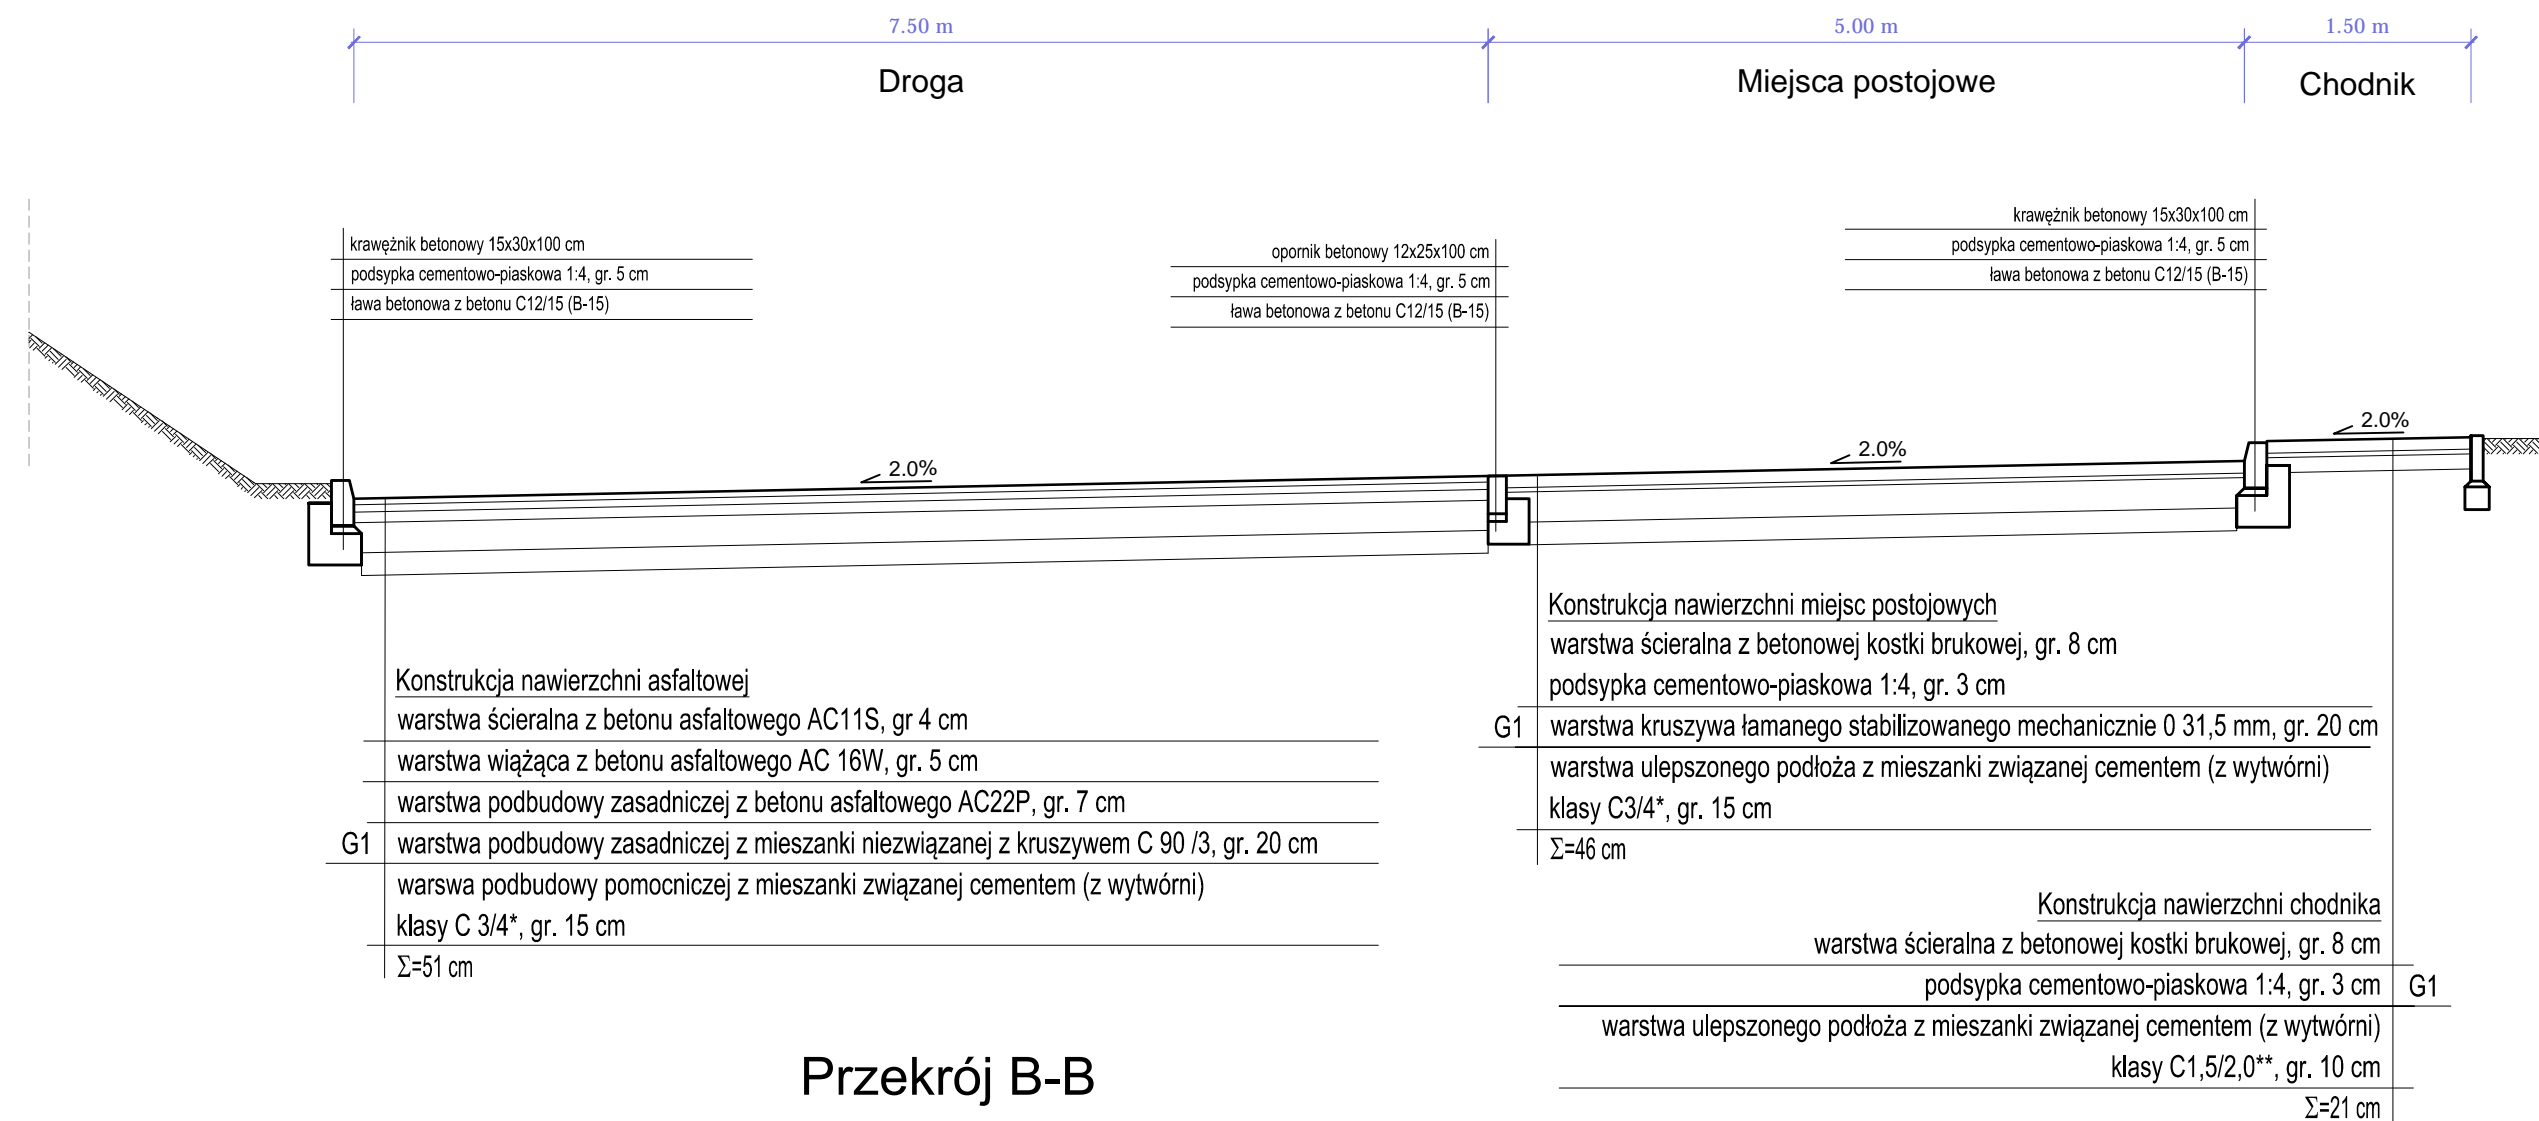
7.50 m
Droga

5.00 m
Miejsca postojowe

1.50 m
Chodnik

krawężnik betonowy 15x30x100 cm
podsypka cementowo-piaskowa 1:4, gr. 5 cm
ława betonowa z betonu C12/15 (B-15)

opornik betonowy 12x25x100 cm
podsypka cementowo-piaskowa 1:4, gr. 5 cm
ława betonowa z betonu C12/15 (B-15)

krawężnik betonowy 15x30x100 cm
podsypka cementowo-piaskowa 1:4, gr. 5 cm
ława betonowa z betonu C12/15 (B-15)

2.0%

2.0%

2.0%

Konstrukcja nawierzchni miejsc postojowych
warstwa ścieralna z betonowej kostki brukowej, gr. 8 cm
podsypka cementowo-piaskowa 1:4, gr. 3 cm
G1 warstwa kruszywa łamanego stabilizowanego mechanicznie 0 31,5 mm, gr. 20 cm
warstwa ulepszonego podłoża z mieszanki związanej cementem (z wytwórni) klasy C3/4*, gr. 15 cm
$\Sigma$=46 cm

Konstrukcja nawierzchni asfaltowej
warstwa ścieralna z betonu asfaltowego AC11S, gr 4 cm
warstwa wiążąca z betonu asfaltowego AC 16W, gr. 5 cm
warstwa podbudowy zasadniczej z betonu asfaltowego AC22P, gr. 7 cm
G1 warstwa podbudowy zasadniczej z mieszanki niezwiązanej z kruszywem C 90 /3, gr. 20 cm
warswa podbudowy pomocniczej z mieszanki związanej cementem (z wytwórni) klasy C 3/4*, gr. 15 cm
$\Sigma$=51 cm

Konstrukcja nawierzchni chodnika
warstwa ścieralna z betonowej kostki brukowej, gr. 8 cm
podsypka cementowo-piaskowa 1:4, gr. 3 cm G1
warstwa ulepszonego podłoża z mieszanki związanej cementem (z wytwórni) klasy C1,5/2,0**, gr. 10 cm
$\Sigma$=21 cm

Przekrój B-B